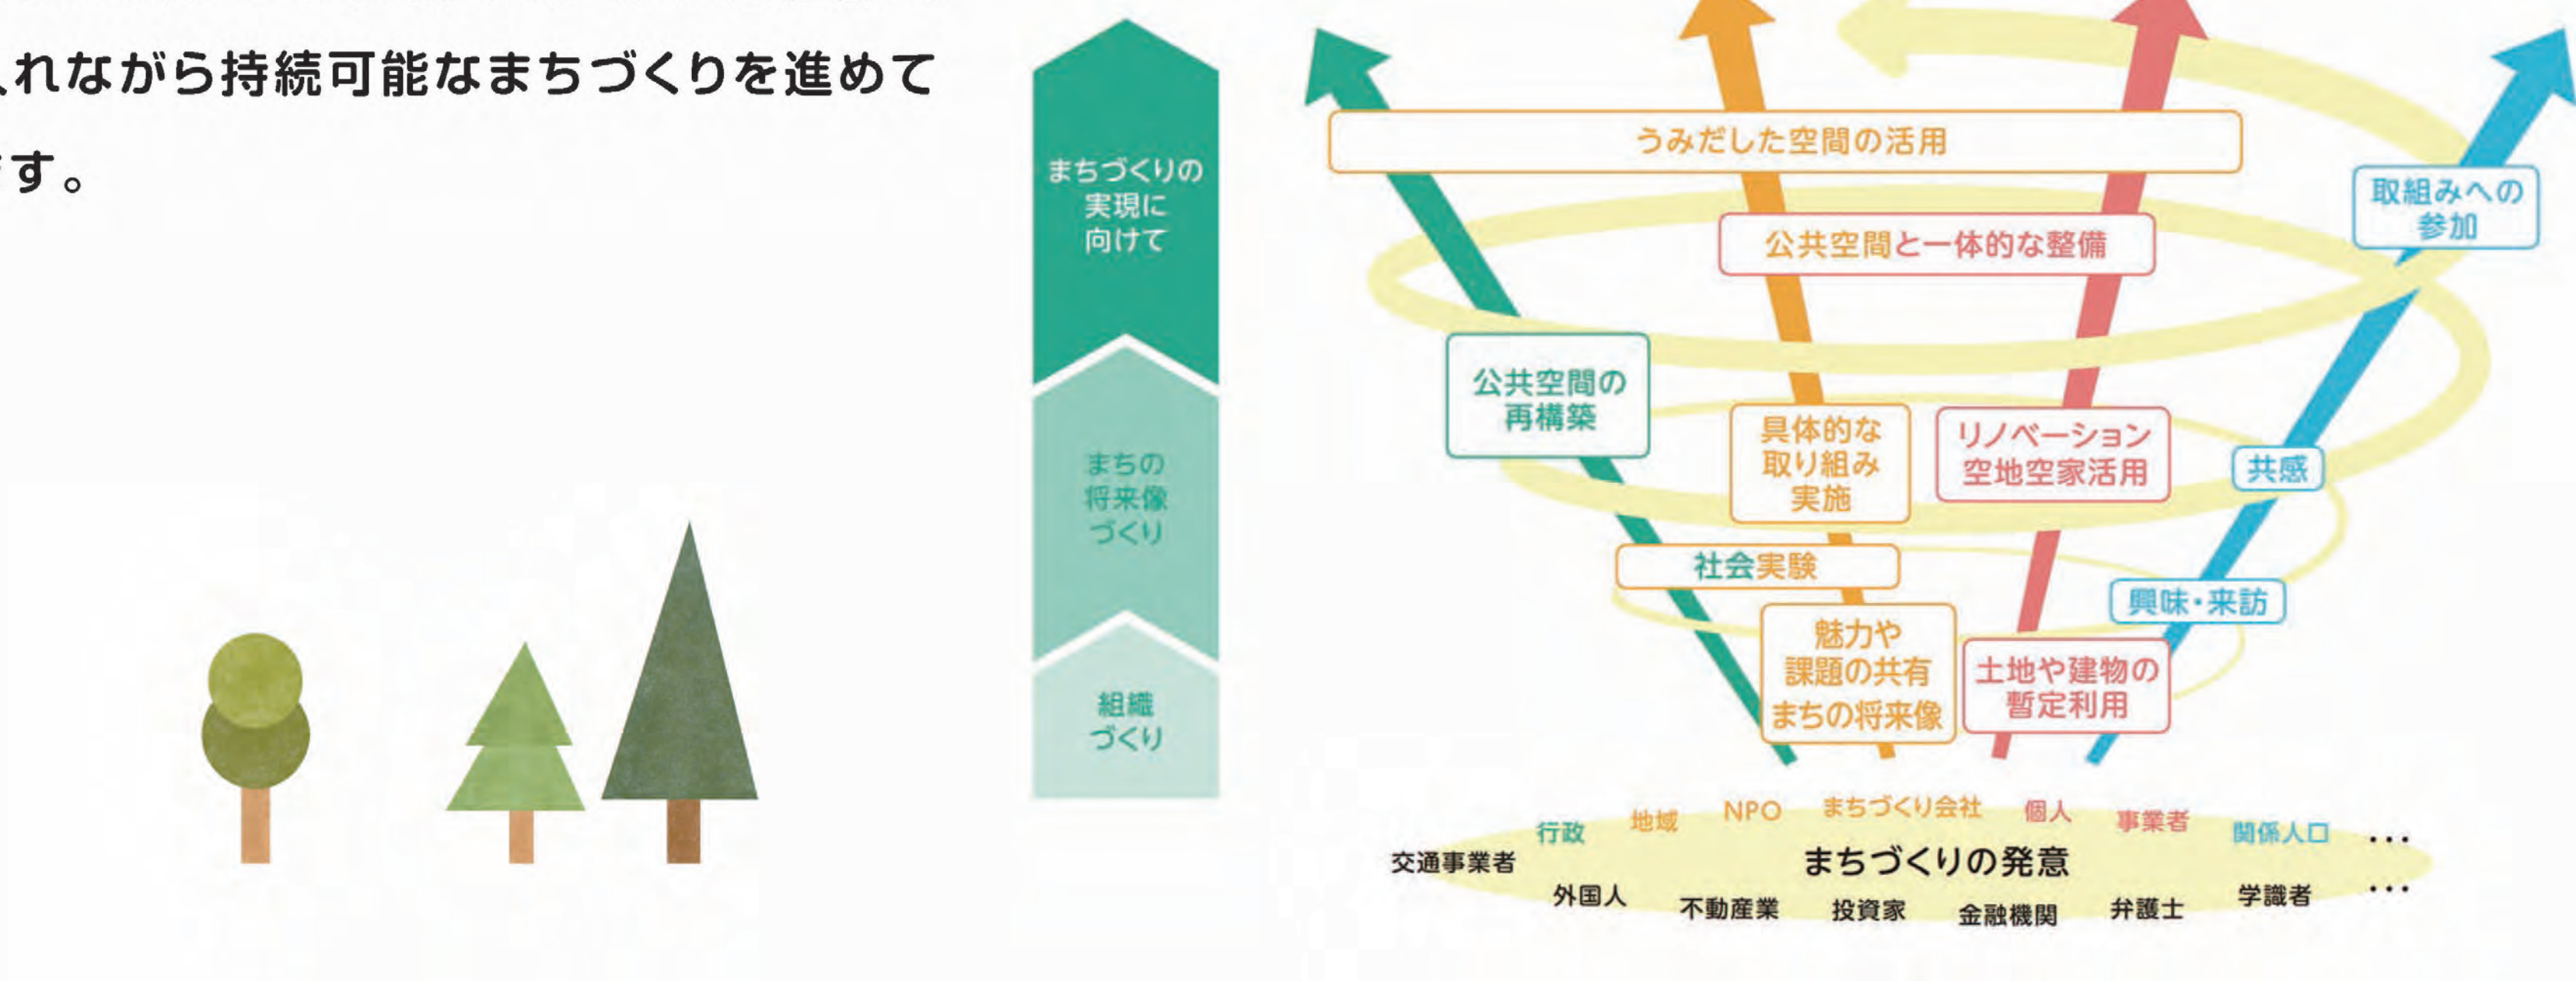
れながら持続可能なまちづくりを進めて
す。

まちづくりの実現に向けて

まちの将来像づくり

組織づくり

うみだした空間の活用

公共空間と一体的な整備

取組みへの参加

公共空間の再構築

具体的な取り組み実施

リノベーション空地空家活用

共感

社会実験

興味・来訪

魅力や課題の共有まちの将来像

土地や建物の暫定利用

行政 地域 NPO まちづくり会社 個人 事業者 関係人口 …
交通事業者 まちづくりの発意
外国人 不動産業 投資家 金融機関 弁護士 学識者 …